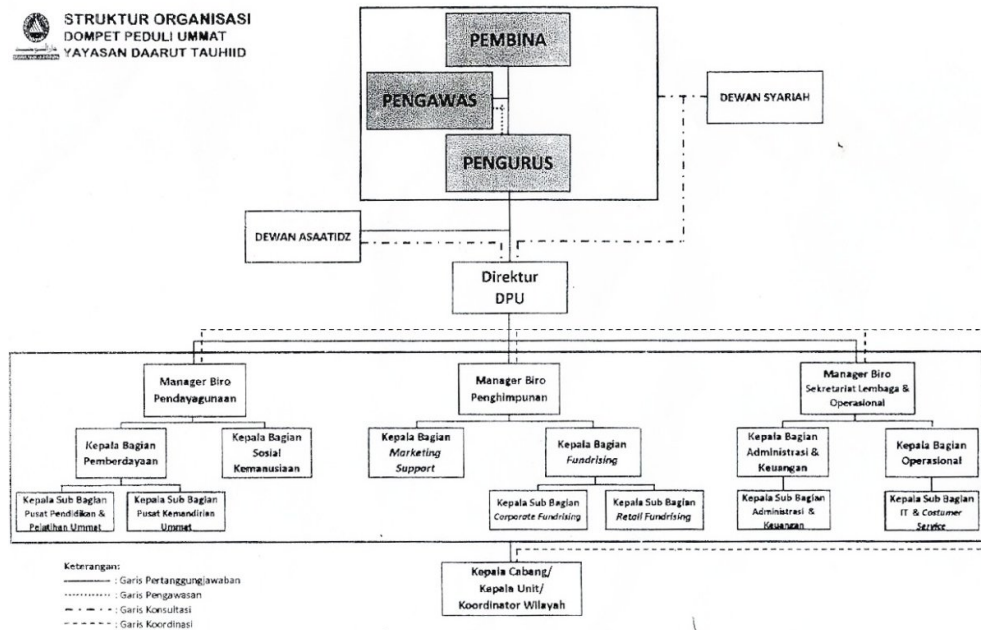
STRUKTUR ORGANISASI
DOMPET PEDULI UMMAT
YAYASAN DAARUT TAUHIID

PEMBINA

PENGAWAS

PENGURUS

DEWAN SYARIAH

DEWAN ASAATIDZ

Direktur
DPU

Manager Biro
Pendayagunaan

Manager Biro
Penghimpunan

Manager Biro
Sekretariat Lembaga &
Operasional

Kepala Bagian
Pemberdayaan

Kepala Bagian
Sosial
Kemanusiaan

Kepala Bagian
Marketing
Support

Kepala Bagian
Fundrising

Kepala Bagian
Administrasi &
Keuangan

Kepala Bagian
Operasional

Kepala Sub Bagian
Pusat Pendidikan &
Pelatihan Ummat

Kepala Sub Bagian
Pusat Kemandirian
Ummat

Kepala Sub Bagian
Corporate Fundrising

Kepala Sub Bagian
Retail Fundrising

Kepala Sub Bagian
Administrasi &
Keuangan

Kepala Sub Bagian
IT & Costumer
Service

Kepala Cabang/
Kepala Unit/
Koordinator Wilayah

Keterangan:
: Garis Pertanggungjawaban
: Garis Pengawasan
: Garis Konsultasi
: Garis Koordinasi